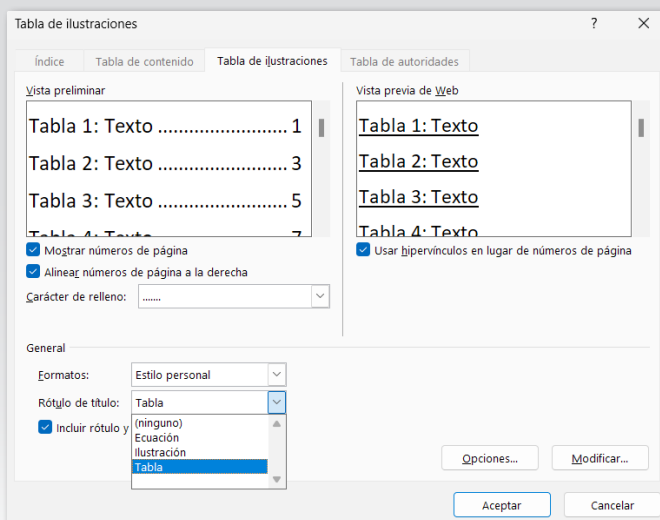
Tabla de ilustraciones

?

Índice | Tabla de contenido | Tabla de ilustraciones | Tabla de autoridades

Vista preliminar

Tabla 1: Texto .......................... 1
Tabla 2: Texto .......................... 3
Tabla 3: Texto .......................... 5
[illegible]

Mostrar números de página
Alinear números de página a la derecha
Carácter de relleno: .......

Vista previa de Web

Tabla 1: Texto
Tabla 2: Texto
Tabla 3: Texto
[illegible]

Usar hipervínculos en lugar de números de página

General
Formatos: Estilo personal
Rótulo de título: Tabla
Incluir rótulo y

(ninguno)
Ecuación
Ilustración
Tabla

Opciones...
Modificar...

Aceptar
Cancelar